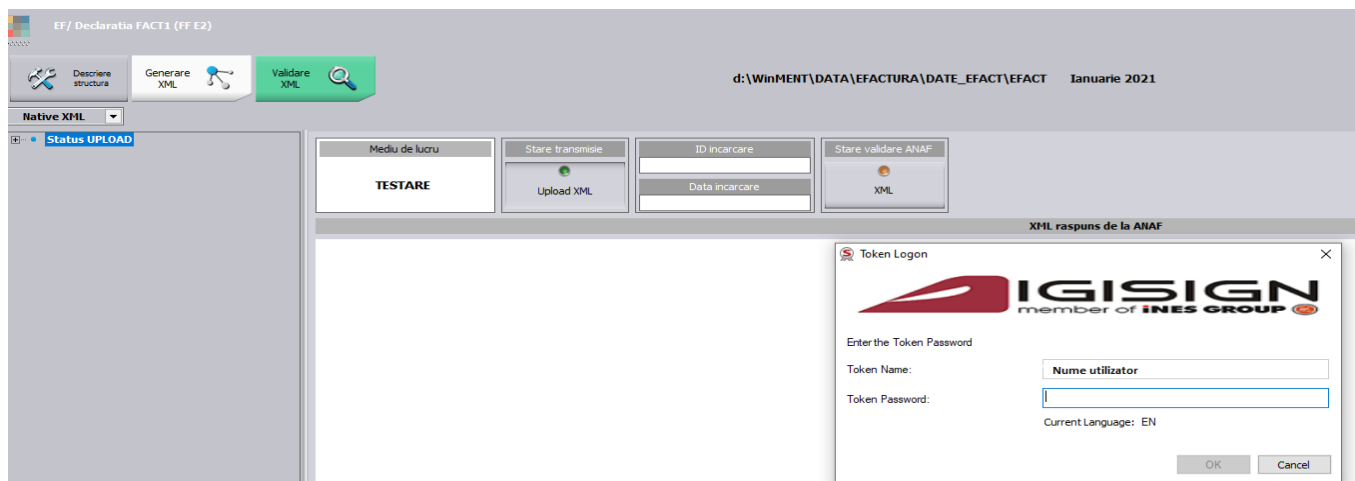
EF/ Declaratia FACT1 (FF E2)

Descriere structura

Generare XML

Validare XML

d:\WinMENT\DATA\EFACTURA\DATE_EFACT\EFACT Ianuarie 2021

Native XML

Status UPLOAD

Mediu de lucru

TESTARE

Stare transmisie

Upload XML

ID incarcare

Data incarcare

Stare validare ANAF

XML

XML raspuns de la ANAF

Token Logon

IGISIGN member of iNES GROUP

Enter the Token Password

Token Name: Nume utilizator

Token Password:

Current Language: EN

OK

Cancel